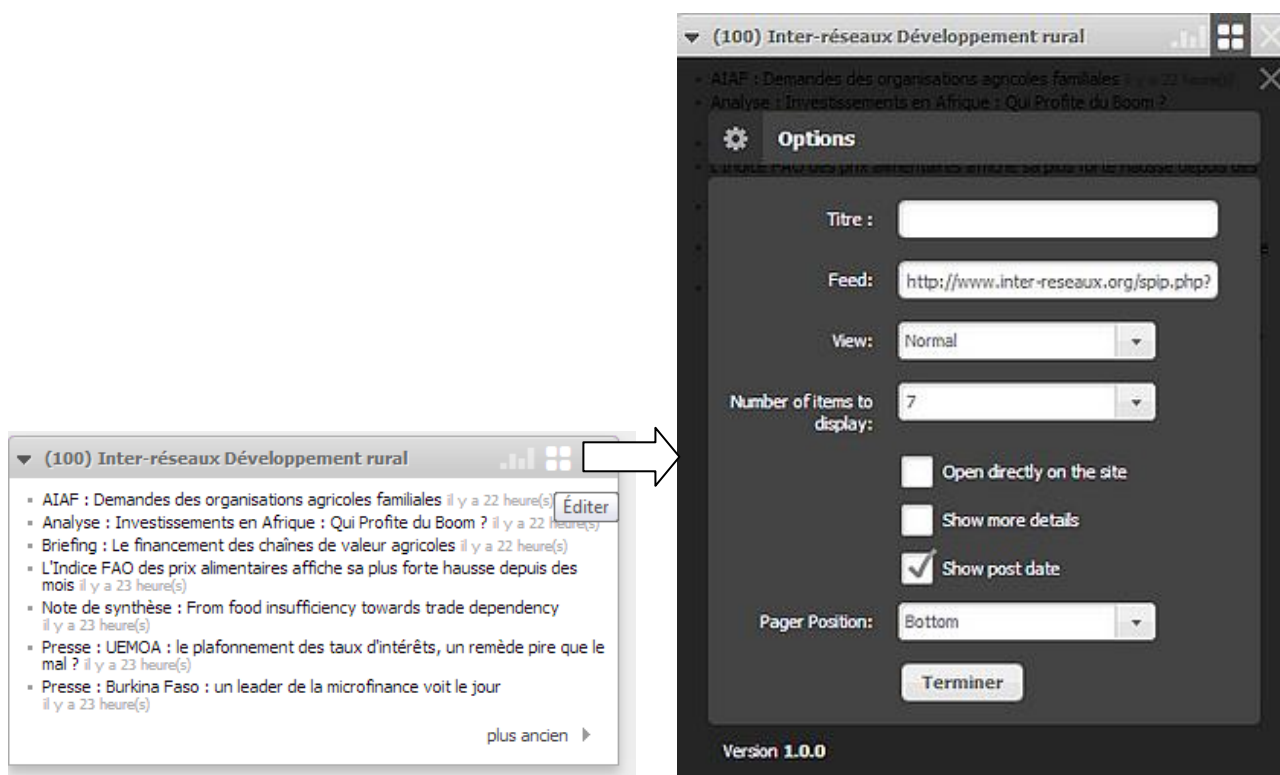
(100) Inter-réseaux Développement rural

- AIAF : Demandes des organisations agricoles familiales il y a 22 heure(s) Éditer
- Analyse : Investissements en Afrique : Qui Profite du Boom ? il y a 22 heure(s)
- Briefing : Le financement des chaînes de valeur agricoles il y a 22 heure(s)
- L'Indice FAO des prix alimentaires affiche sa plus forte hausse depuis des mois il y a 23 heure(s)
- Note de synthèse : From food insufficiency towards trade dependency il y a 23 heure(s)
- Presse : UEMOA : le plafonnement des taux d'intérêts, un remède pire que le mal ? il y a 23 heure(s)
- Presse : Burkina Faso : un leader de la microfinance voit le jour il y a 23 heure(s)

plus ancien

(100) Inter-réseaux Développement rural

AIAF : Demandes des organisations agricoles familiales il y a 22 heure(s)
Analyse : Investissements en Afrique : Qui Profite du Boom ?
L'Indice FAO des prix alimentaires affiche sa plus forte hausse depuis des

Options

Titre :

Feed: http://www.inter-reseaux.org/spip.php?

View: Normal

Number of items to display: 7

Open directly on the site

Show more details

Show post date

Pager Position: Bottom

Terminer

Version 1.0.0